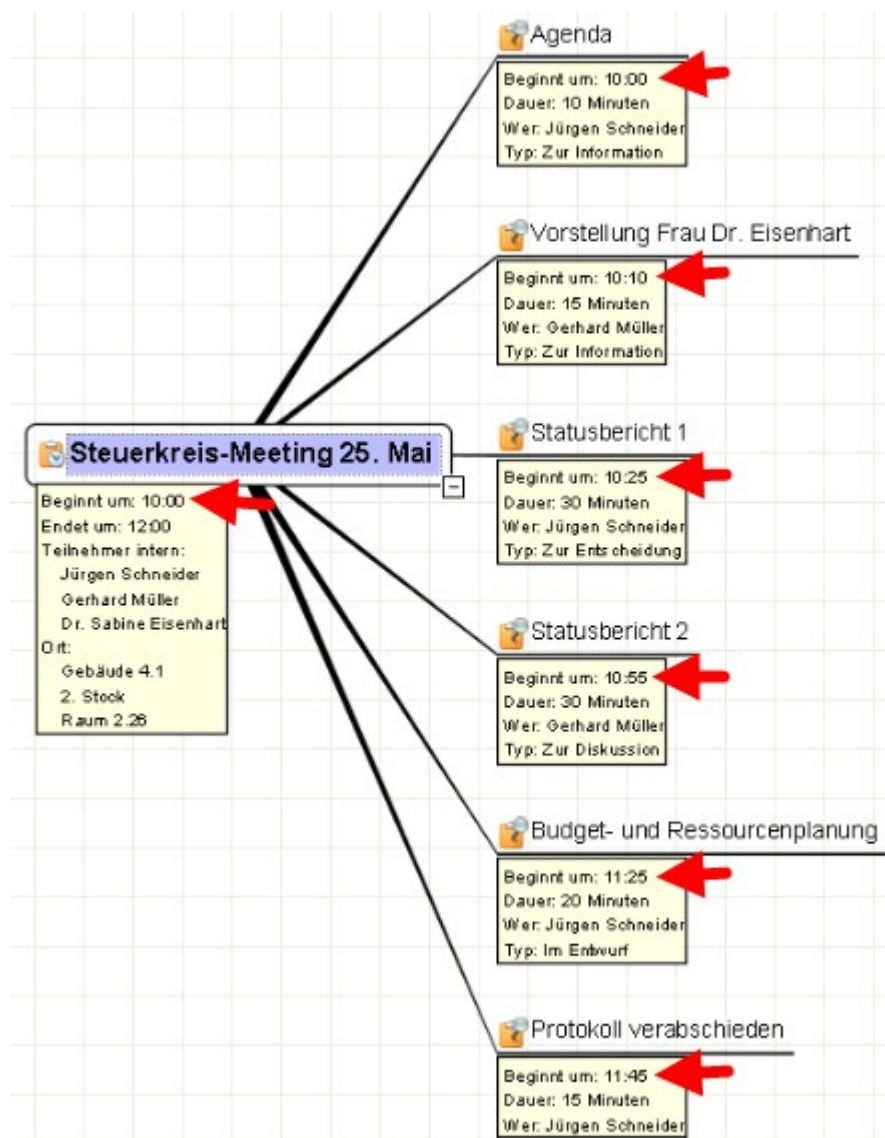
Steuerkreis-Meeting 25. Mai

Beginnt um: 10:00
Endet um: 12:00
Teilnehmer intern:
Jürgen Schneider
Gerhard Müller
Dr. Sabine Eisenhart
Ort:
Gebäude 4.1
2. Stock
Raum 2.26

Agenda

Beginnt um: 10:00
Dauer: 10 Minuten
Wer: Jürgen Schneider
Typ: Zur Information

Vorstellung Frau Dr. Eisenhart

Beginnt um: 10:10
Dauer: 15 Minuten
Wer: Gerhard Müller
Typ: Zur Information

Statusbericht 1

Beginnt um: 10:25
Dauer: 30 Minuten
Wer: Jürgen Schneider
Typ: Zur Entscheidung

Statusbericht 2

Beginnt um: 10:55
Dauer: 30 Minuten
Wer: Gerhard Müller
Typ: Zur Diskussion

Budget- und Ressourcenplanung

Beginnt um: 11:25
Dauer: 20 Minuten
Wer: Jürgen Schneider
Typ: Im Entwurf

Protokoll verabschieden

Beginnt um: 11:45
Dauer: 15 Minuten
Wer: Jürgen Schneider